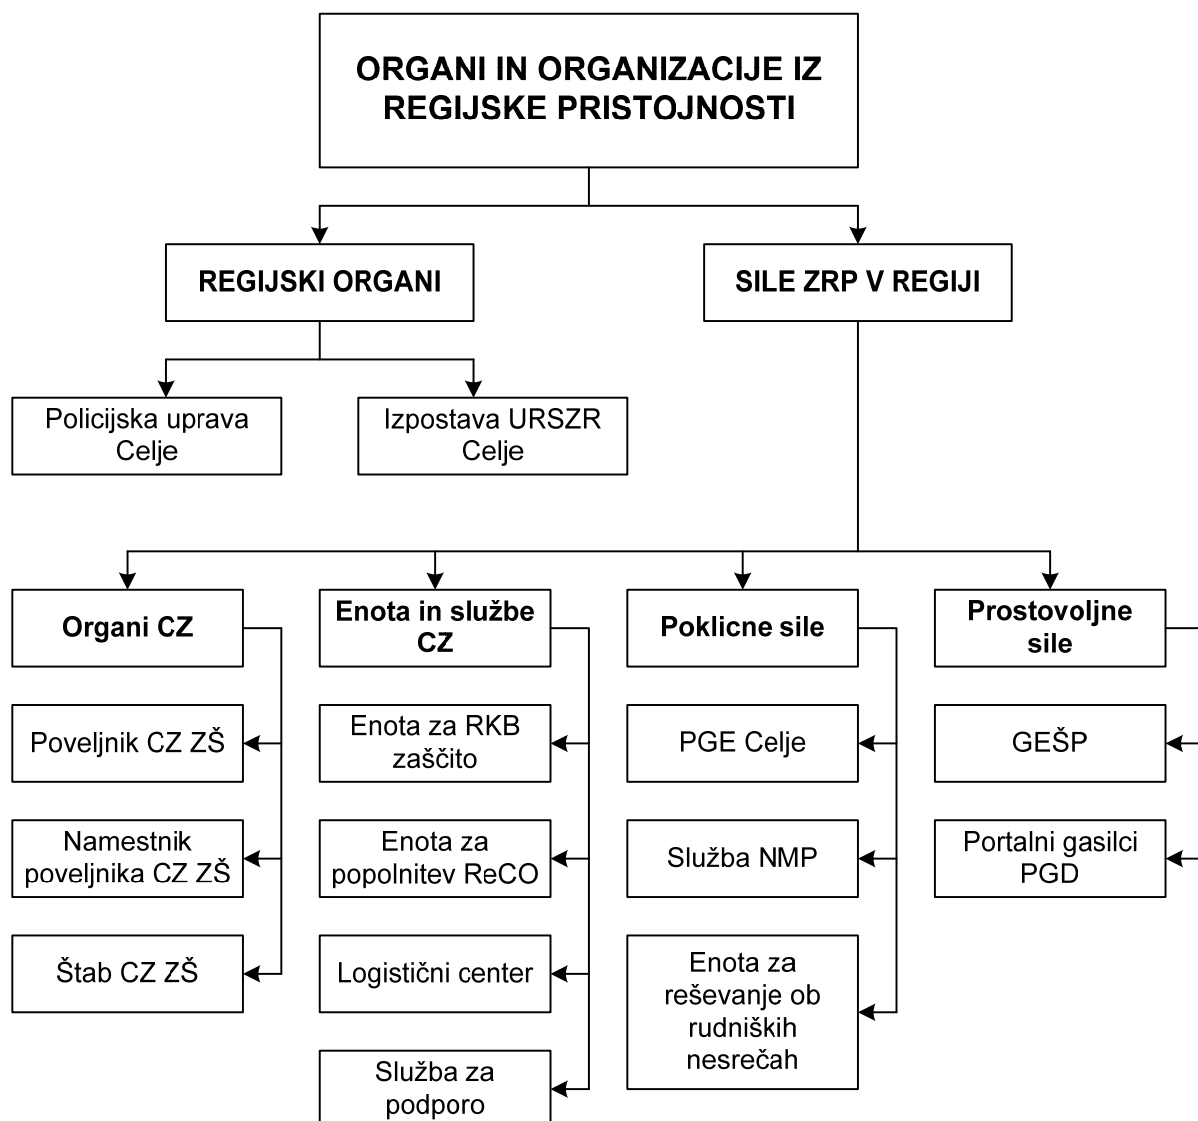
ORGANI IN ORGANIZACIJE IZ REGIJSKE PRISTOJNOSTI

REGIJSKI ORGANI

SILE ZRP V REGIJI

Policijska uprava Celje

Izpostava URSZR Celje

Organi CZ

Poveljnik CZ ZŠ

Namestnik poveljnika CZ ZŠ

Štab CZ ZŠ

Enota in službe CZ

Enota za RKB zaščito

Enota za popolnitev ReCO

Logistični center

Služba za podporo

Poklicne sile

PGE Celje

Služba NMP

Enota za reševanje ob rudniških nesrečah

Prostovoljne sile

GEŠP

Portalni gasilci PGD